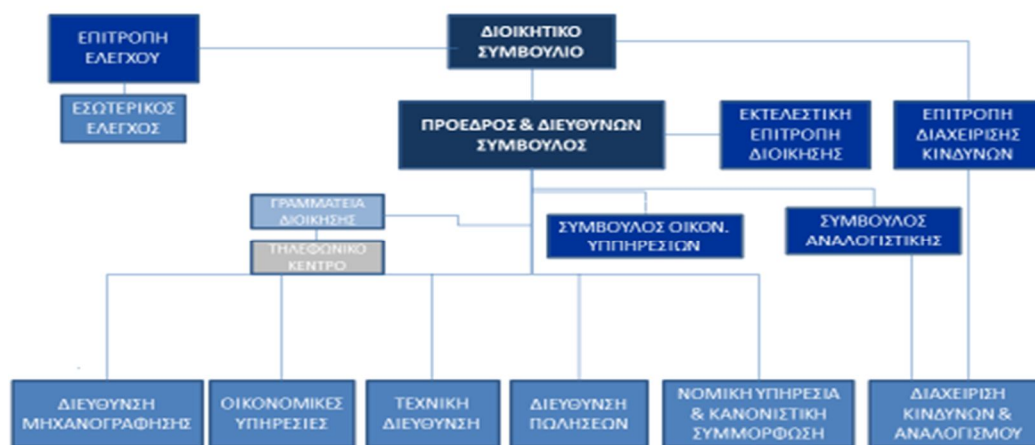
ΕΠΙΤΡΟΠΗ ΕΛΕΓΧΟΥ

ΔΙΟΙΚΗΤΙΚΟ ΣΥΜΒΟΥΛΙΟ

ΕΣΩΤΕΡΙΚΟΣ ΕΛΕΓΧΟΣ

ΠΡΟΕΔΡΟΣ & ΔΙΕΥΘΥΝΩΝ ΣΥΜΒΟΥΛΟΣ

ΕΚΤΕΛΕΣΤΙΚΗ ΕΠΙΤΡΟΠΗ ΔΙΟΙΚΗΣΗΣ

ΕΠΙΤΡΟΠΗ ΔΙΑΧΕΙΡΙΣΗΣ ΚΙΝΔΥΝΩΝ

ΓΡΑΜΜΑΤΕΙΑ ΔΙΟΙΚΗΣΗΣ

ΤΗΛΕΦΩΝΙΚΟ ΚΕΝΤΡΟ

ΣΥΜΒΟΥΛΟΣ ΟΙΚΟΝ. ΥΠΗΡΕΣΙΩΝ

ΣΥΜΒΟΥΛΟΣ ΑΝΑΛΟΓΙΣΤΙΚΗΣ

ΔΙΕΥΘΥΝΣΗ ΜΗΧΑΝΟΓΡΑΦΗΣΗΣ

ΟΙΚΟΝΟΜΙΚΕΣ ΥΠΗΡΕΣΙΕΣ

ΤΕΧΝΙΚΗ ΔΙΕΥΘΥΝΣΗ

ΔΙΕΥΘΥΝΣΗ ΠΩΛΗΣΕΩΝ

ΝΟΜΙΚΗ ΥΠΗΡΕΣΙΑ & ΚΑΝΟΝΙΣΤΙΚΗ ΣΥΜΜΟΡΦΩΣΗ

ΔΙΑΧΕΙΡΙΣΗ ΚΙΝΔΥΝΩΝ & ΑΝΑΛΟΓΙΣΜΟΥ